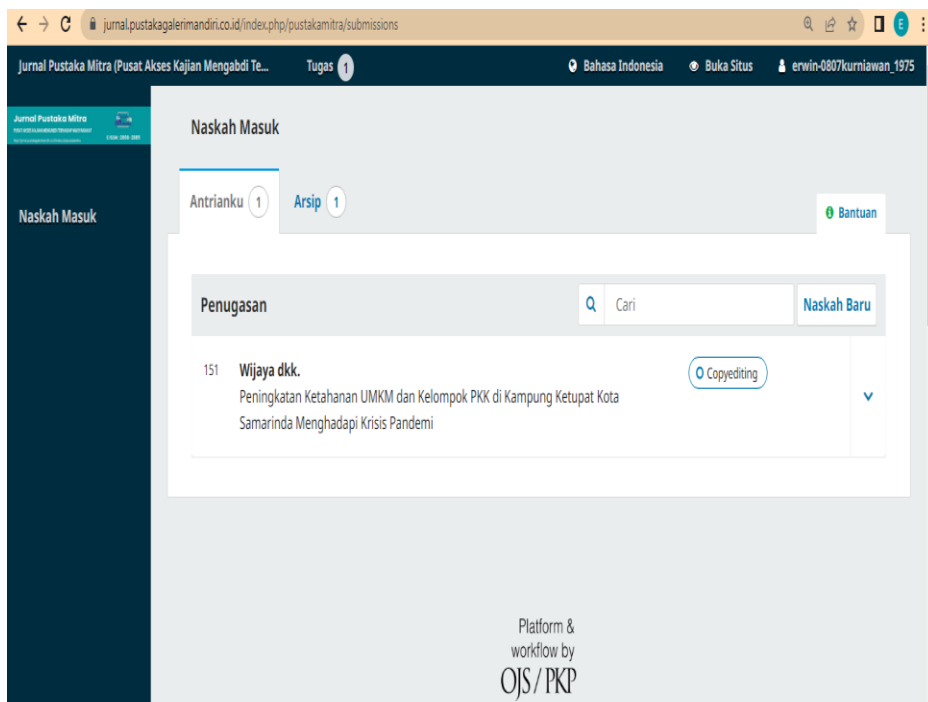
jurnal.pustakagalerimandiri.co.id/index.php/pustakamitra/submissions

Jurnal Pustaka Mitra (Pusat Akses Kajian Mengabdi Te...
Tugas 1
Bahasa Indonesia
Buka Situs
erwin-0807kurniawan_1975

Jurnal Pustaka Mitra
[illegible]

Naskah Masuk

Naskah Masuk

Antrianku 1
Arsip 1
Bantuan

Penugasan
Cari
Naskah Baru

151 Wijaya dkk.
Peningkatan Ketahanan UMKM dan Kelompok PKK di Kampung Ketupat Kota Samarinda Menghadapi Krisis Pandemi
Copyediting

Platform & workflow by OJS / PKP